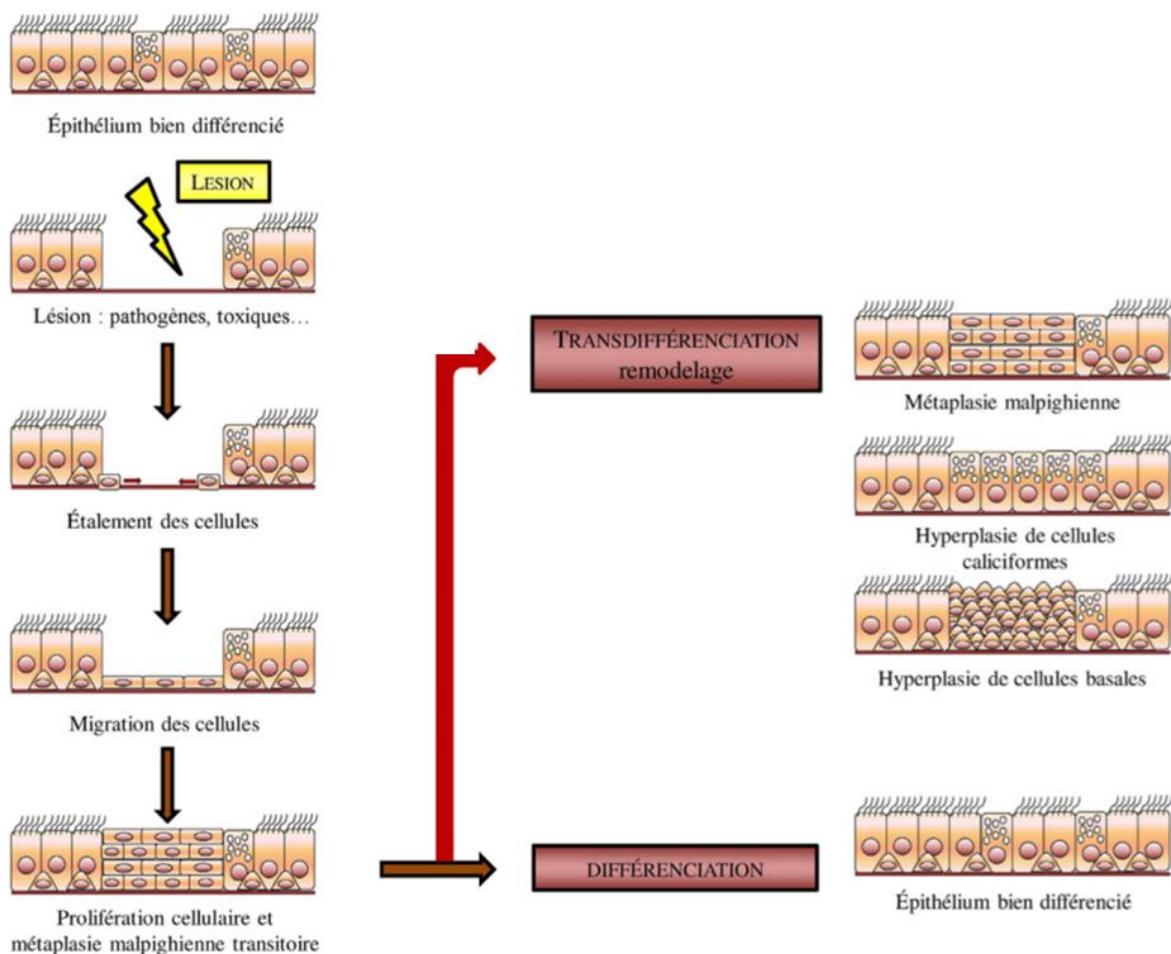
Épithélium bien différencié

LESION

Lésion : pathogènes, toxiques…

Étalement des cellules

Migration des cellules

Prolifération cellulaire et métaplasie malpighienne transitoire

TRANSDIFFÉRENCIATION remodelage

DIFFÉRENCIATION

Métaplasie malpighienne

Hyperplasie de cellules caliciformes

Hyperplasie de cellules basales

Épithélium bien différencié